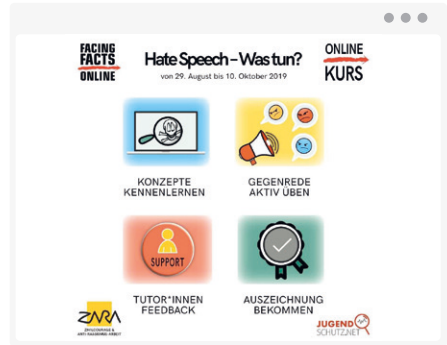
FACING FACTS ONLINE

Hate Speech – Was tun?

von 29. August bis 10. Oktober 2019

ONLINE KURS

KONZEPTE KENNENLERNEN

GEGENREDE AKTIV ÜBEN

SUPPORT

TUTOR*INNEN FEEDBACK

AUSZEICHNUNG BEKOMMEN

ZARA

ZIVILCOURAGE & ANTI-RASSISMUS-ARBEIT

JUGEND SCHUTZ.NET